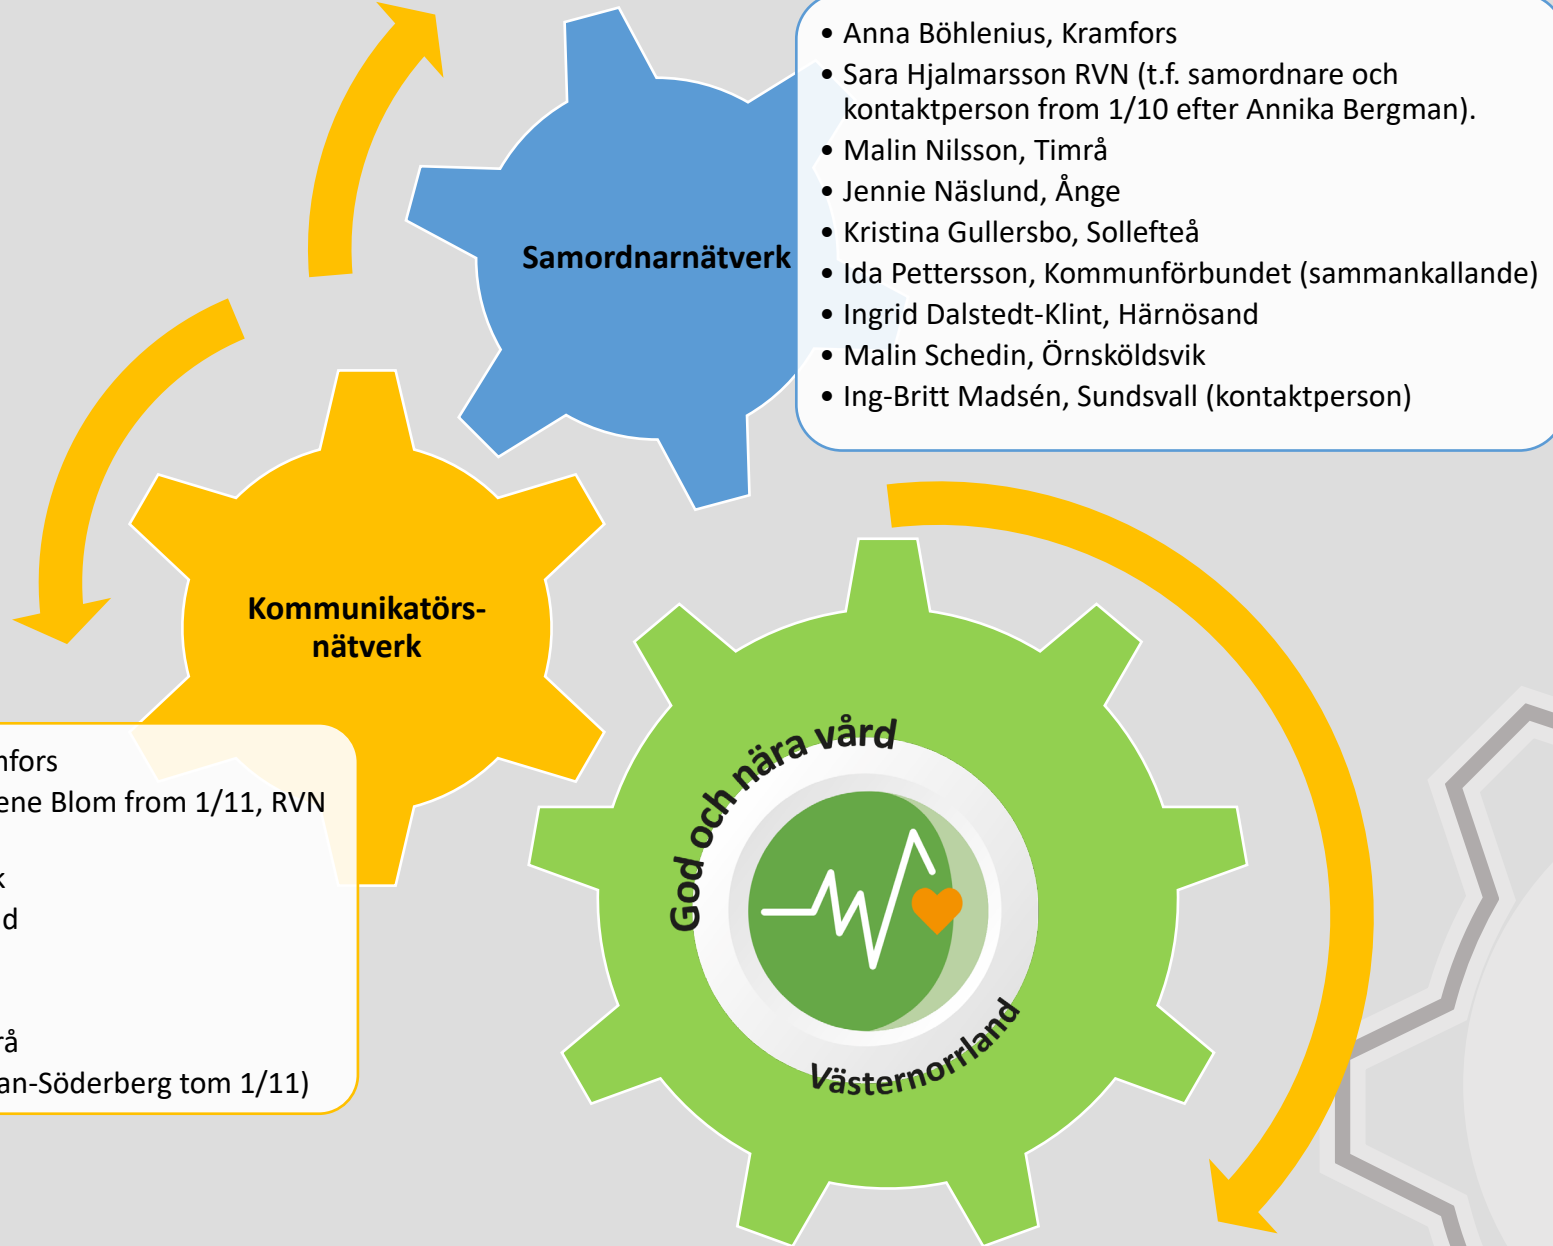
- Anna Böhlenius, Kramfors
- Sara Hjalmarsson RVN (t.f. samordnare och kontaktperson from 1/10 efter Annika Bergman).
- Malin Nilsson, Timrå
- Jennie Näslund, Ånge
- Kristina Gullersbo, Sollefteå
- Ida Pettersson, Kommunförbundet (sammankallande)
- Ingrid Dalstedt-Klint, Härnösand
- Malin Schedin, Örnsköldsvik
- Ing-Britt Madsén, Sundsvall (kontaktperson)

Samordnarnätverk

Kommunikatörs-nätverk

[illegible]nfors
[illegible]ene Blom from 1/11, RVN
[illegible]k
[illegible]d
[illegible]rå
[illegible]an-Söderberg tom 1/11)

God och nära vård
Västernorrland